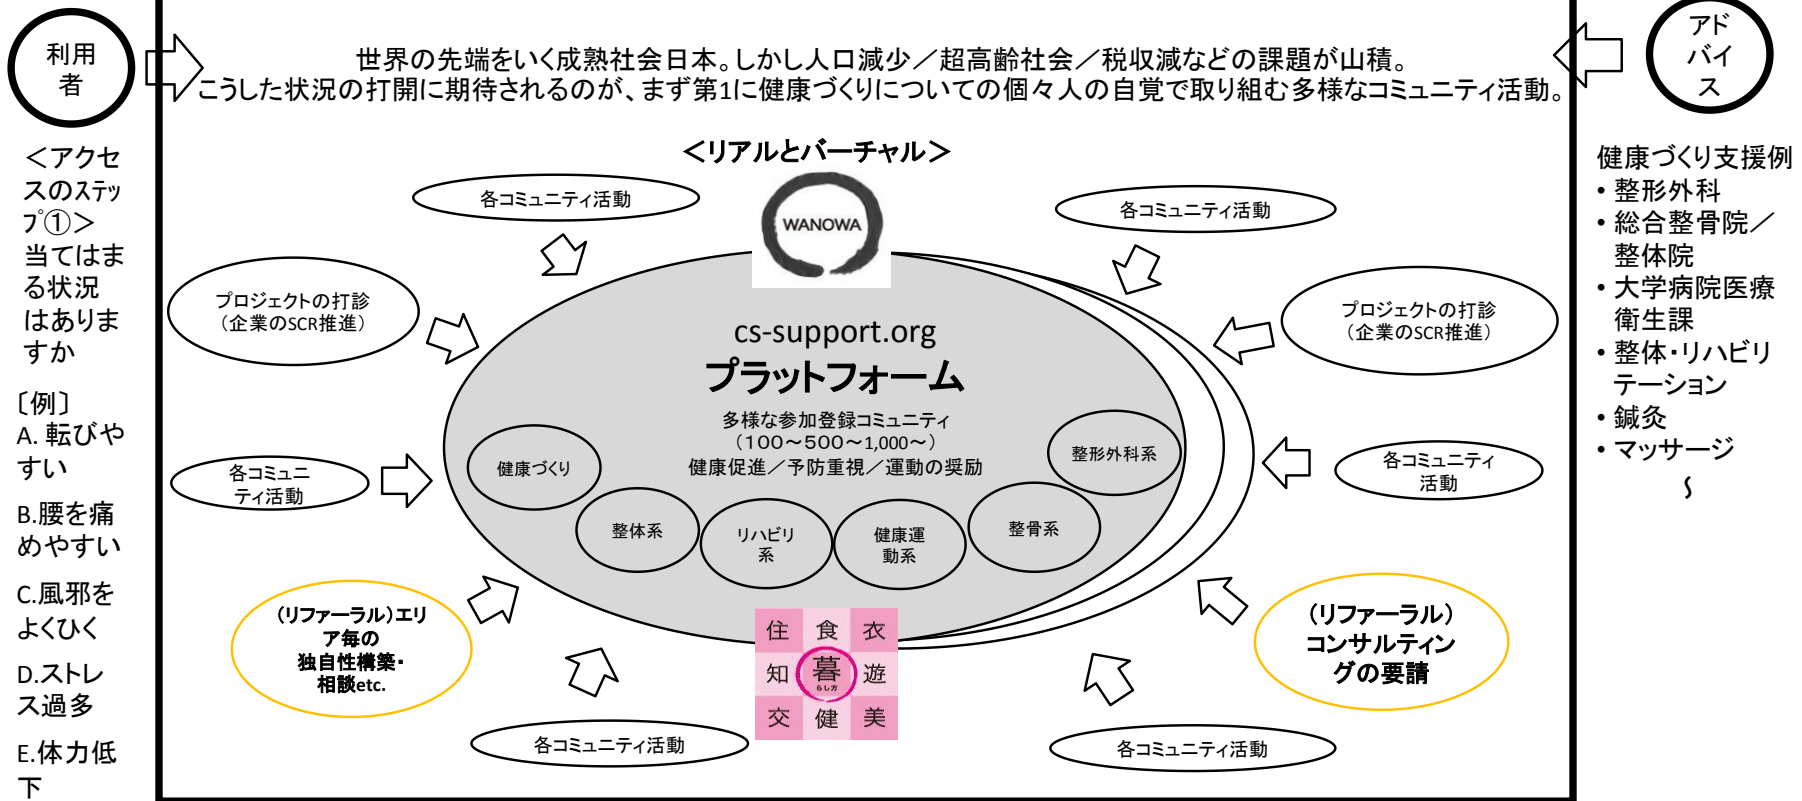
利用者

アドバイス

世界の先端をいく成熟社会日本。しかし人口減少／超高齢社会／税収減などの課題が山積。
こうした状況の打開に期待されるのが、まず第1に健康づくりについての個々人の自覚で取り組む多様なコミュニティ活動。

＜アクセスのステップ①＞
当てはまる状況はありますか

〔例〕
A. 転びやすい
B.腰を痛めやすい
C.風邪をよくひく
D.ストレス過多
E.体力低下

＜リアルとバーチャル＞

WANOWA

各コミュニティ活動

各コミュニティ活動

プロジェクトの打診（企業のSCR推進）

プロジェクトの打診（企業のSCR推進）

各コミュニティ活動

各コミュニティ活動

cs-support.org
プラットフォーム
多様な参加登録コミュニティ
（100～500～1,000～）
健康促進／予防重視／運動の奨励

健康づくり

整形外科系

整体系

リハビリ系

健康運動系

整骨系

（リファーラル）エリア毎の独自性構築・相談etc.

（リファーラル）コンサルティングの要請

住 食 衣
知 暮 遊
交 健 美

各コミュニティ活動

各コミュニティ活動

健康づくり支援例
• 整形外科
• 総合整骨院／整体院
• 大学病院医療衛生課
• 整体・リハビリテーション
• 鍼灸
• マッサージ
～